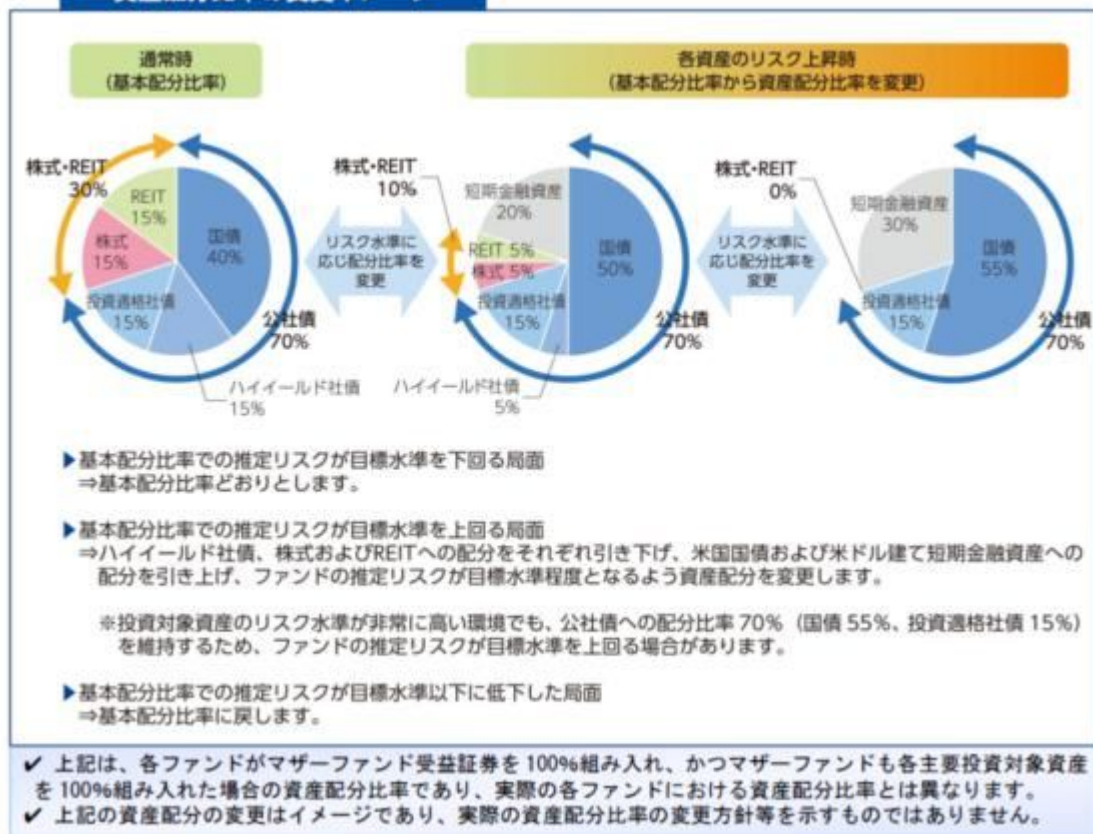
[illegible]

通常時
(基本配分比率)

各資産のリスク上昇時
(基本配分比率から資産配分比率を変更)

株式・REIT
30%

REIT
15%

株式
15%

国債
40%

投資適格社債
15%

公社債
70%

ハイイールド社債
15%

リスク水準に応じ配分比率を変更

株式・REIT
10%

短期金融資産
20%

REIT 5%
株式 5%

国債
50%

投資適格社債
15%

公社債
70%

ハイイールド社債
5%

リスク水準に応じ配分比率を変更

株式・REIT
0%

短期金融資産
30%

国債
55%

投資適格社債
15%

公社債
70%

▶基本配分比率での推定リスクが目標水準を下回る局面
⇒基本配分比率どおりとします。

▶基本配分比率での推定リスクが目標水準を上回る局面
⇒ハイイールド社債、株式およびREITへの配分をそれぞれ引き下げ、米国国債および米ドル建て短期金融資産への配分を引き上げ、ファンドの推定リスクが目標水準程度となるよう資産配分を変更します。

※投資対象資産のリスク水準が非常に高い環境でも、公社債への配分比率 70% (国債 55%、投資適格社債 15%) を維持するため、ファンドの推定リスクが目標水準を上回る場合があります。

▶基本配分比率での推定リスクが目標水準以下に低下した局面
⇒基本配分比率に戻します。

✔ 上記は、各ファンドがマザーファンド受益証券を 100%組み入れ、かつマザーファンドも各主要投資対象資産を 100%組み入れた場合の資産配分比率であり、実際の各ファンドにおける資産配分比率とは異なります。
✔ 上記の資産配分の変更はイメージであり、実際の資産配分比率の変更方針等を示すものではありません。